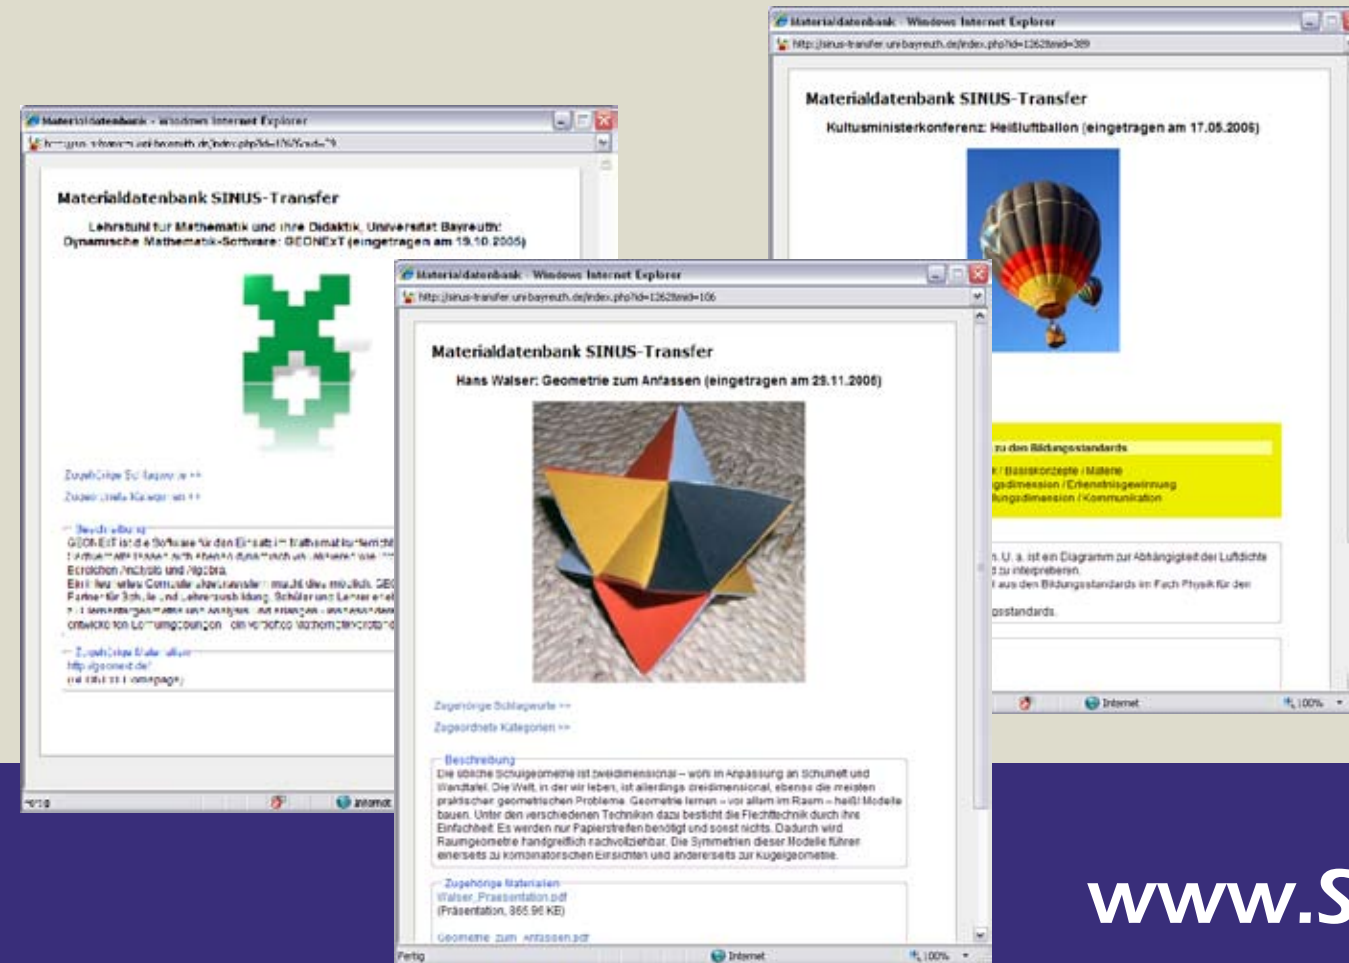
Materialdatenbank - Windows Internet Explorer

http://sinus-transfer.uni-bayreuth.de/index.php?id=1262&mid=389

Materialdatenbank SINUS-Transfer

Kultusministerkonferenz: Heißluftballon (eingetragen am 17.05.2006)

zu den Bildungsstandards

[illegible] / Basiskonzepte / Materie
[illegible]gsdimension / Erkenntnisgewinnung
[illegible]ungsdimension / Kommunikation

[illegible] u. a. ist ein Diagramm zur Abhängigkeit der Luftdichte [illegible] zu interpretieren.
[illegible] aus den Bildungsstandards im Fach Physik für den
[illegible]sstandards.

Internet 100%

Materialdatenbank - Windows Internet Explorer

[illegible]

Materialdatenbank SINUS-Transfer

Lehrstuhl für Mathematik und ihre Didaktik, Universität Bayreuth: Dynamische Mathematik-Software: GEONExT (eingetragen am 19.10.2005)

Zugehörige Schlagworte >>
Zugeordnete Kategorien >>

Beschreibung
GEONExT ist die Software für den Einsatz im Mathematikunterricht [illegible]
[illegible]
Ecrolchon Analysis und Algebra.
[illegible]
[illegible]
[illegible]
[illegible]

Zugehörige Materialien
http://geonext.de/
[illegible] (Homepage)

Fertig Internet

Materialdatenbank - Windows Internet Explorer

http://sinus-transfer.uni-bayreuth.de/index.php?id=1262&mid=106

Materialdatenbank SINUS-Transfer

Hans Walser: Geometrie zum Anfassen (eingetragen am 29.11.2005)

Zugehörige Schlagworte >>
Zugeordnete Kategorien >>

Beschreibung
Die übliche Schulgeometrie ist zweidimensional – wohl in Anpassung an Schulheft und Wandtafel. Die Welt, in der wir leben, ist allerdings dreidimensional, ebenso die meisten praktischen geometrischen Probleme. Geometrie lernen – vor allem im Raum – heißt Modelle bauen. Unter den verschiedenen Techniken dazu besticht die Flechttechnik durch ihre Einfachheit. Es werden nur Papierstreifen benötigt und sonst nichts. Dadurch wird Raumgeometrie handgreiflich nachvollziehbar. Die Symmetrien dieser Modelle führen einerseits zu kombinatorischen Einsichten und andererseits zur Kugelgeometrie.

Zugehörige Materialien
Walser_Praesentation.pdf
(Präsentation, 365.96 KB)

Geometrie_zum_Anfassen.pdf

Fertig Internet 100%

www.s